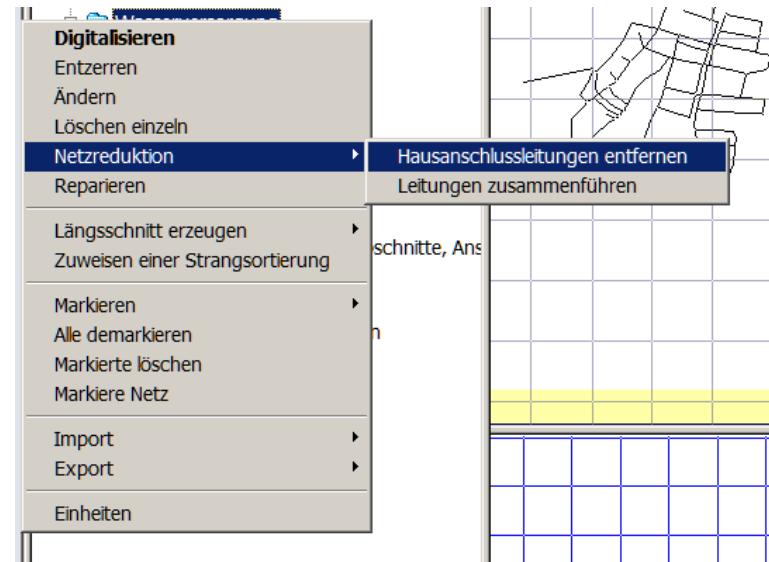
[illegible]

Digitalisieren
Entzerren
Ändern
Löschen einzeln
Netzreduktion
Reparieren

Längsschnitt erzeugen
Zuweisen einer Strangsortierung

Markieren
Alle demarkieren
Markierte löschen
Markiere Netz

Import
Export

Einheiten

Hausanschlussleitungen entfernen
Leitungen zusammenführen

schnitte, Ans

n